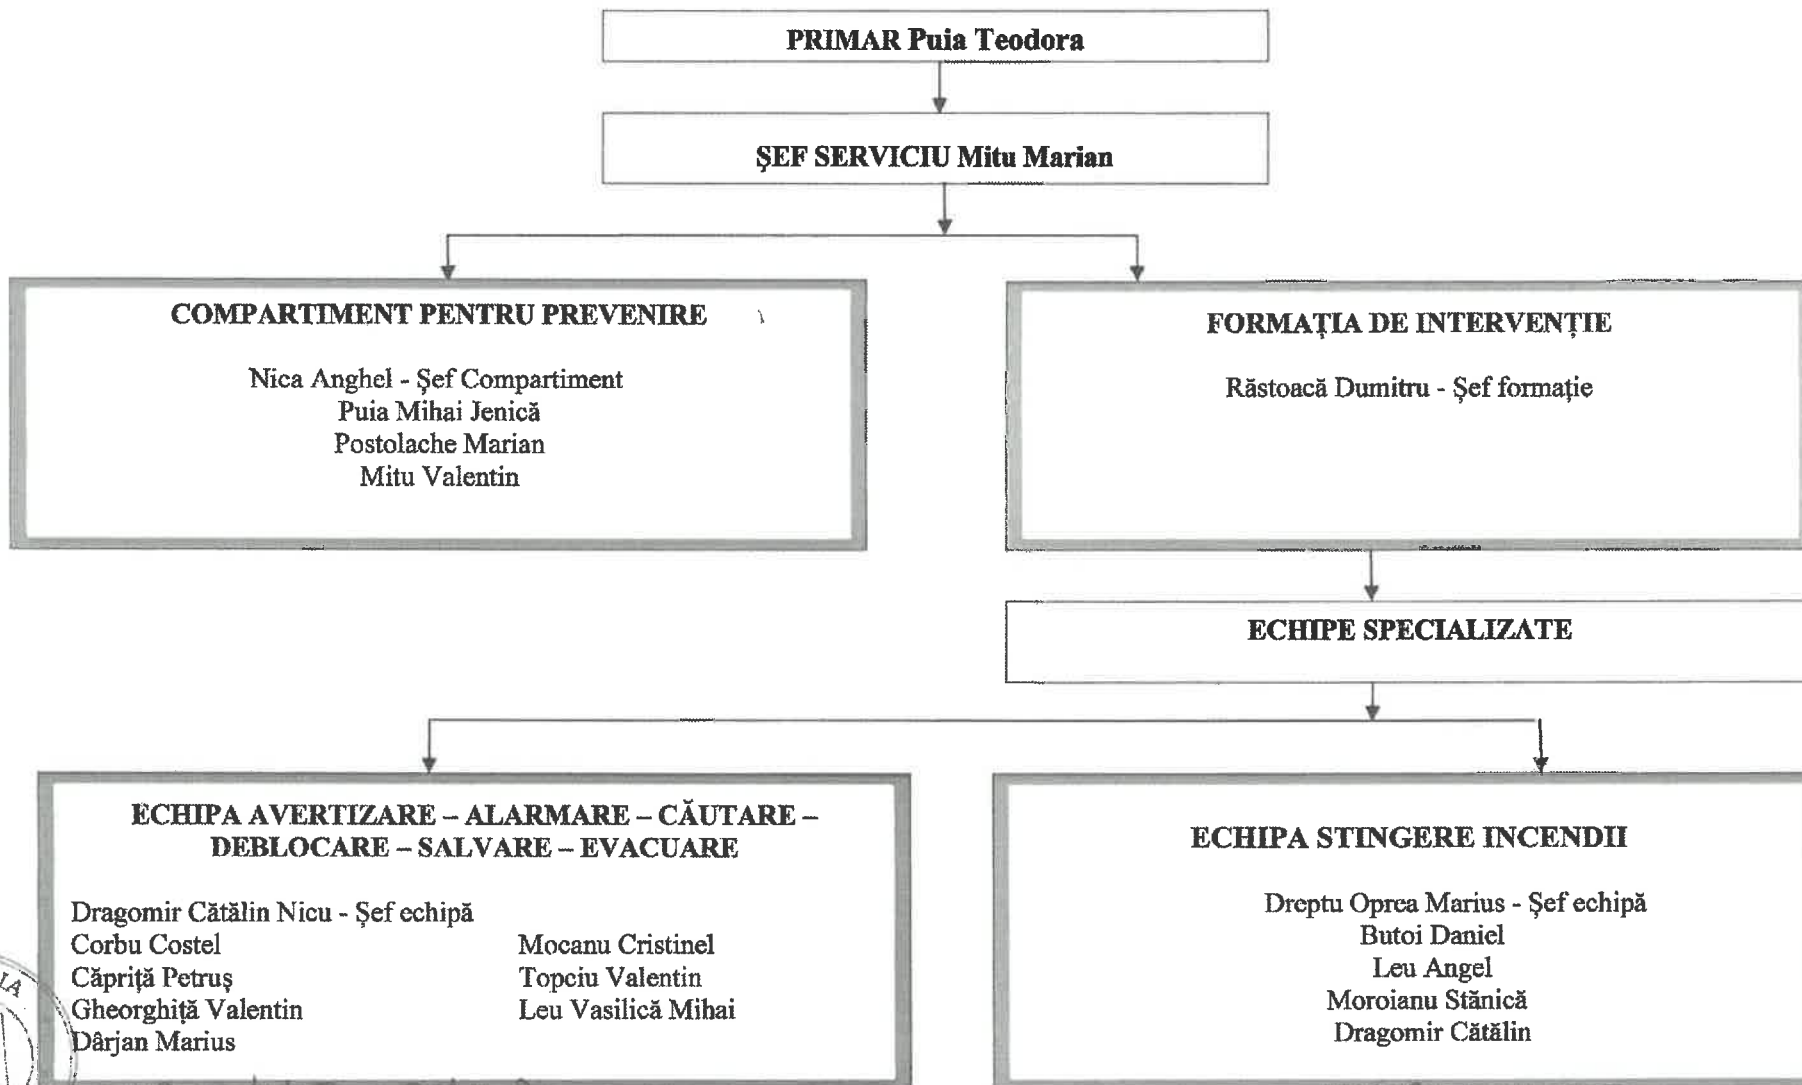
PRIMAR Puia Teodora

ŞEF SERVICIU Mitu Marian

COMPARTIMENT PENTRU PREVENIRE

Nica Anghel - Şef Compartiment
Puia Mihai Jenică
Postolache Marian
Mitu Valentin

FORMAŢIA DE INTERVENŢIE

Răstoacă Dumitru - Şef formaţie

ECHIPE SPECIALIZATE

ECHIPA AVERTIZARE – ALARMARE – CĂUTARE – DEBLOCARE – SALVARE – EVACUARE

Dragomir Cătălin Nicu - Şef echipă
Corbu Costel
Căpriţă Petruş
Gheorghiţă Valentin
Dârjan Marius

Mocanu Cristinel
Topciu Valentin
Leu Vasilică Mihai

ECHIPA STINGERE INCENDII

Dreptu Oprea Marius - Şef echipă
Butoi Daniel
Leu Angel
Moroianu Stănică
Dragomir Cătălin